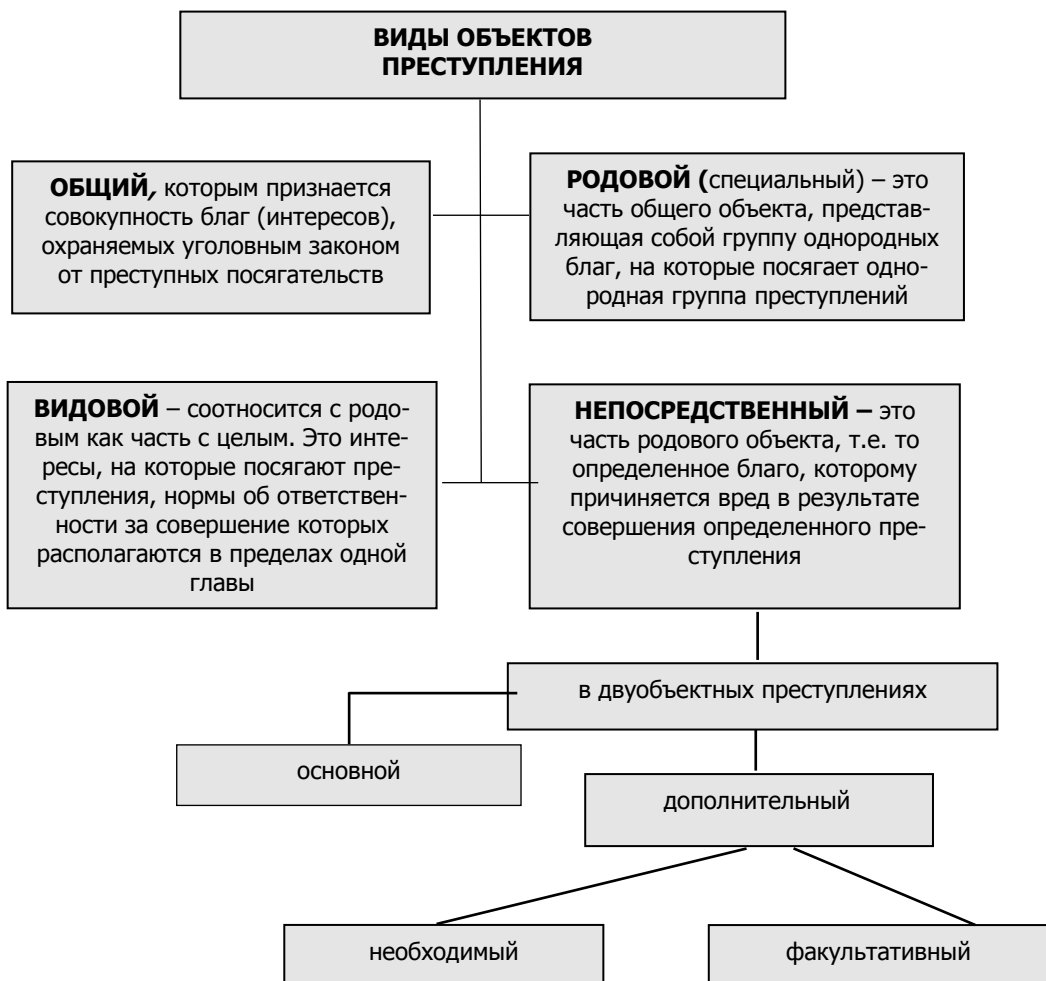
ВИДЫ ОБЪЕКТОВ ПРЕСТУПЛЕНИЯ

ОБЩИЙ, которым признается совокупность благ (интересов), охраняемых уголовным законом от преступных посягательств

РОДОВОЙ (специальный) – это часть общего объекта, представляющая собой группу однородных благ, на которые посягает однородная группа преступлений

ВИДОВОЙ – соотносится с родовым как часть с целым. Это интересы, на которые посягают преступления, нормы об ответственности за совершение которых располагаются в пределах одной главы

НЕПОСРЕДСТВЕННЫЙ – это часть родового объекта, т.е. то определенное благо, которому причиняется вред в результате совершения определенного преступления

в двуобъектных преступлениях

основной

дополнительный

необходимый

факультативный